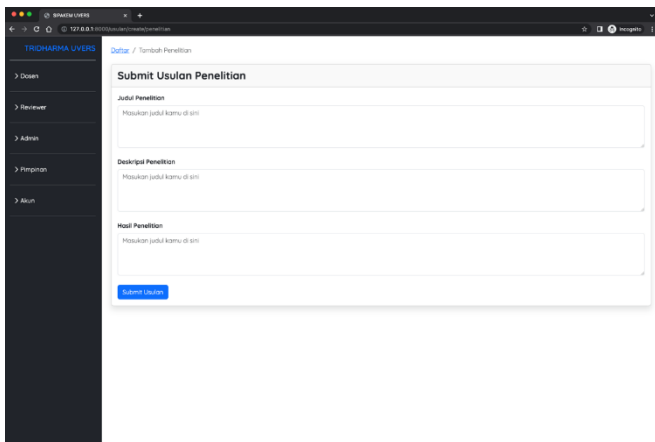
SIPAKEM UVERS

127.0.0.1:8000/usulan/create/penelitian

Incognito

TRIDHARMA UVERS

> Dosen

> Reviewer

> Admin

> Pimpinan

> Akun

Daftar / Tambah Penelitian

Submit Usulan Penelitian

Judul Penelitian

Masukan judul kamu di sini

Deskripsi Penelitian

Masukan judul kamu di sini

Hasil Penelitian

Masukan judul kamu di sini

Submit Usulan